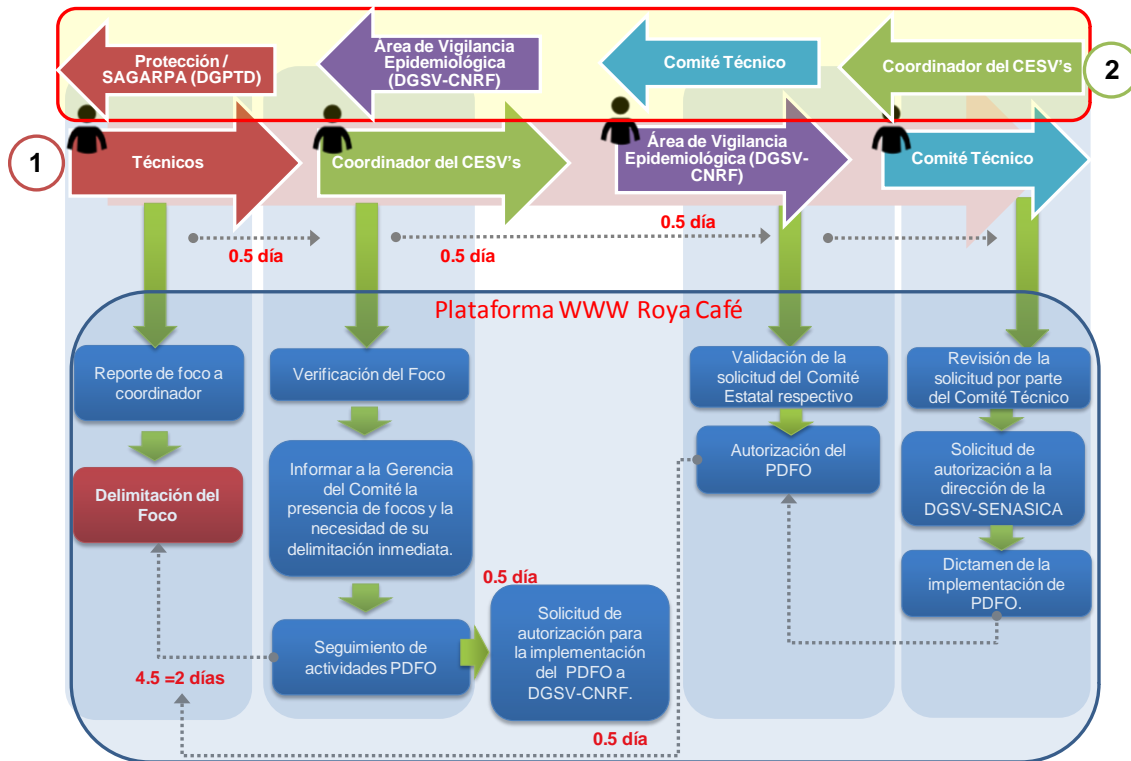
Protección / SAGARPA (DGPTD)

Área de Vigilancia Epidemiológica (DGSV-CNRF)

Comité Técnico

Coordinador del CESV's

2

1

Técnicos

Coordinador del CESV's

Área de Vigilancia Epidemiológica (DGSV-CNRF)

Comité Técnico

0.5 día

0.5 día

0.5 día

Plataforma WWW Roya Café

Reporte de foco a coordinador

Delimitación del Foco

Verificación del Foco

Informar a la Gerencia del Comité la presencia de focos y la necesidad de su delimitación inmediata.

0.5 día

Seguimiento de actividades PDFO

4.5 =2 días

Solicitud de autorización para la implementación del PDFO a DGSV-CNRF.

0.5 día

Validación de la solicitud del Comité Estatal respectivo

Autorización del PDFO

Revisión de la solicitud por parte del Comité Técnico

Solicitud de autorización a la dirección de la DGSV-SENASICA

Dictamen de la implementación de PDFO.